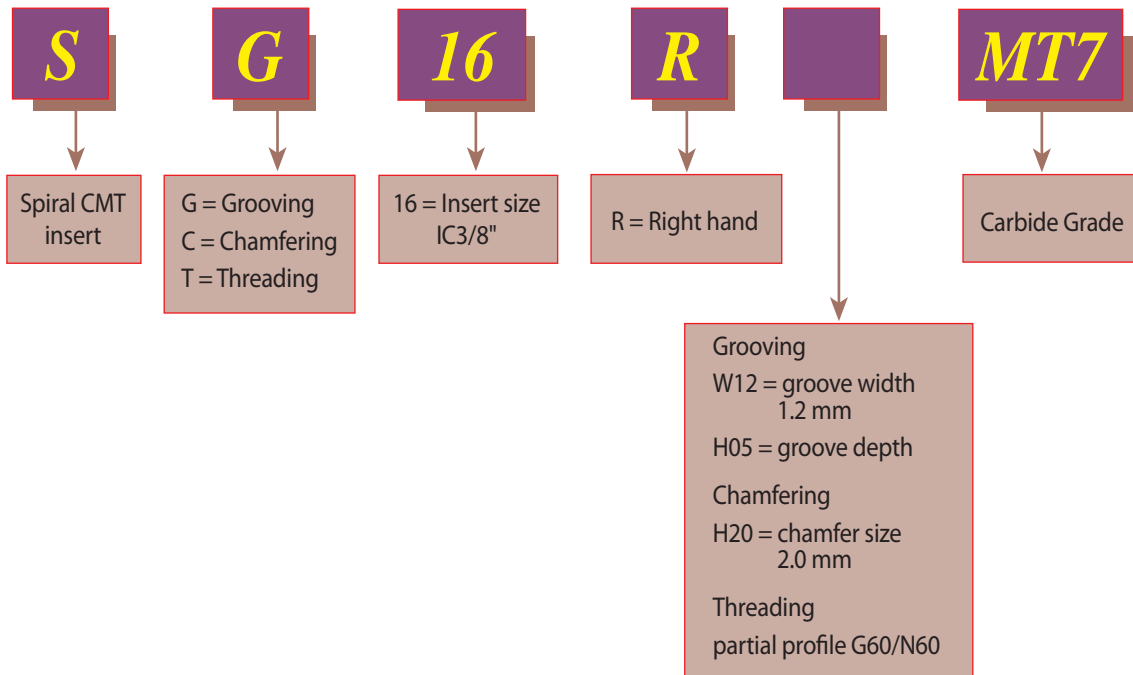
S

G

16

R

MT7

Spiral CMT insert

G = Grooving
C = Chamfering
T = Threading

16 = Insert size IC3/8"

R = Right hand

Carbide Grade

Grooving
W12 = groove width 1.2 mm
H05 = groove depth

Chamfering
H20 = chamfer size 2.0 mm

Threading
partial profile G60/N60